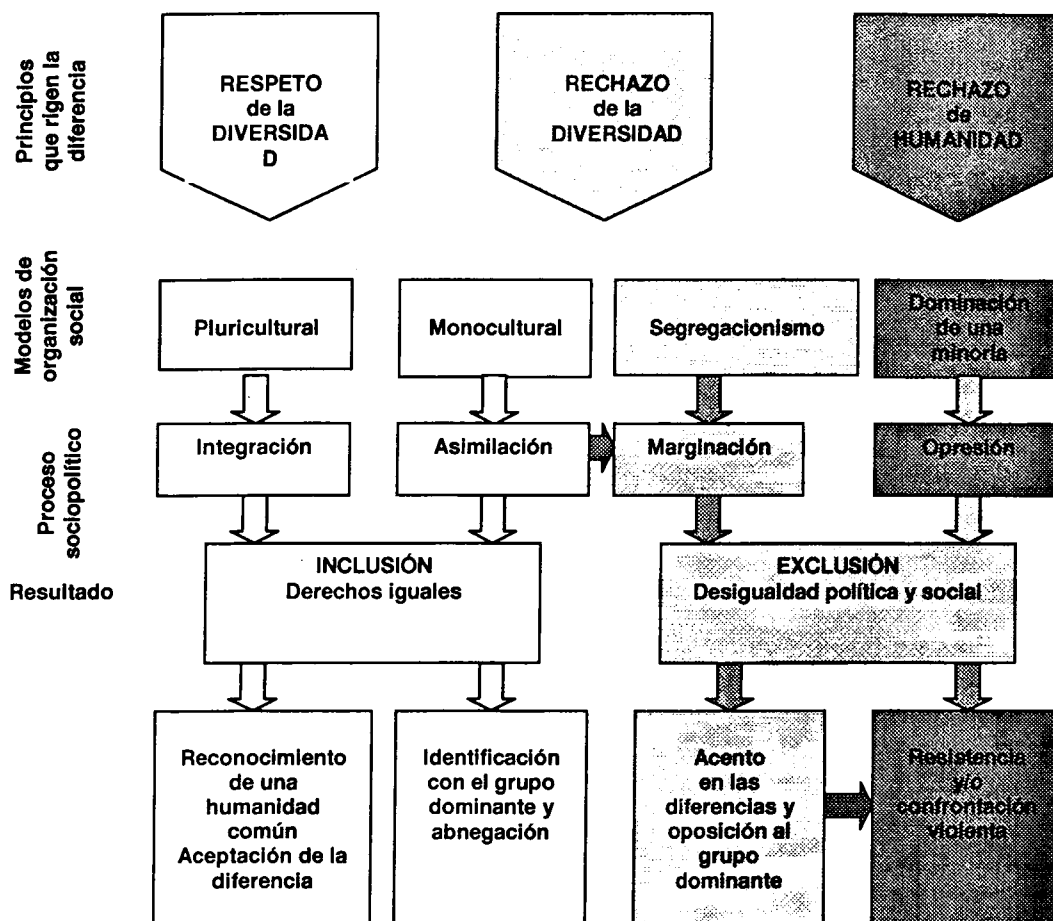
Principios que rigen la diferencia

RESPETO de la DIVERSIDA D

RECHAZO de la DIVERSIDAD

RECHAZO de HUMANIDAD

Modelos de organización social

Pluricultural

Monocultural

Segregacionismo

Dominación de una minoría

Proceso sociopolítico

Integración

Asimilación

Marginación

Opresión

Resultado

INCLUSIÓN
Derechos iguales

EXCLUSIÓN
Desigualdad política y social

Reconocimiento de una humanidad común Aceptación de la diferencia

Identificación con el grupo dominante y abnegación

Acento en las diferencias y oposición al grupo dominante

Resistencia y/o confrontación violenta